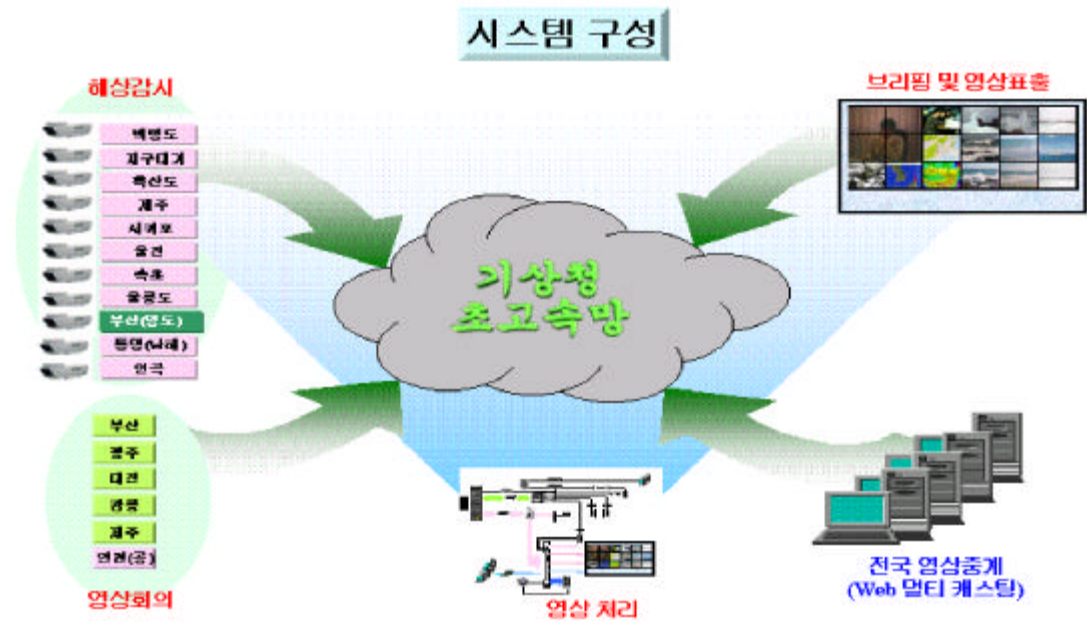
시스템 구성

해상감시

백령도
지구대기
흑산도
제주
서귀포
울진
속초
울릉도
부산(영도)
통영(남해)
연극

브리핑 및 영상표출

기상청
초고속망

부산
광주
대전
강릉
제주
연권(공)

영상회의

영상 처리

전국 영상중계
(Web 멀티 캐스팅)